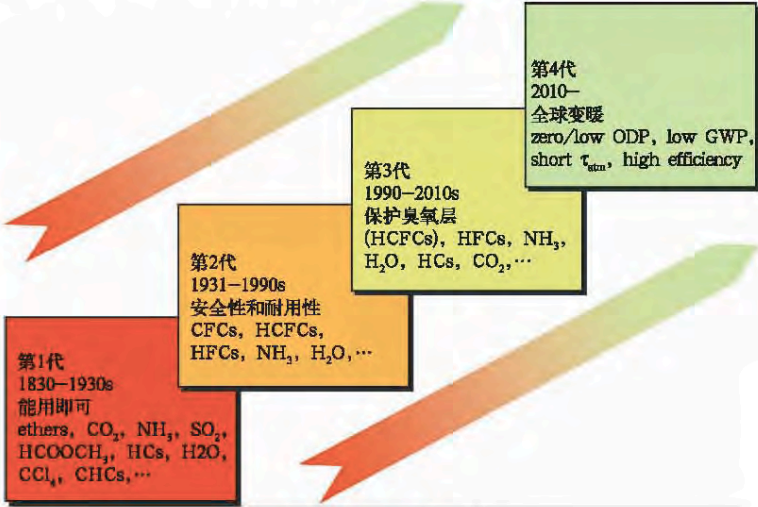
第4代
2010–
全球变暖
zero/low ODP, low GWP, short $\tau_{atm}$, high efficiency

第3代
1990–2010s
保护臭氧层
(HCFCs), HFCs, $NH_3$, $H_2O$, HCs, $CO_2$, …

第2代
1931–1990s
安全性和耐用性
CFCs, HCFCs, HFCs, $NH_3$, $H_2O$, …

第1代
1830–1930s
能用即可
ethers, $CO_2$, $NH_3$, $SO_2$, $HCOOCH_3$, HCs, H2O, $CCl_4$, CHCs, …